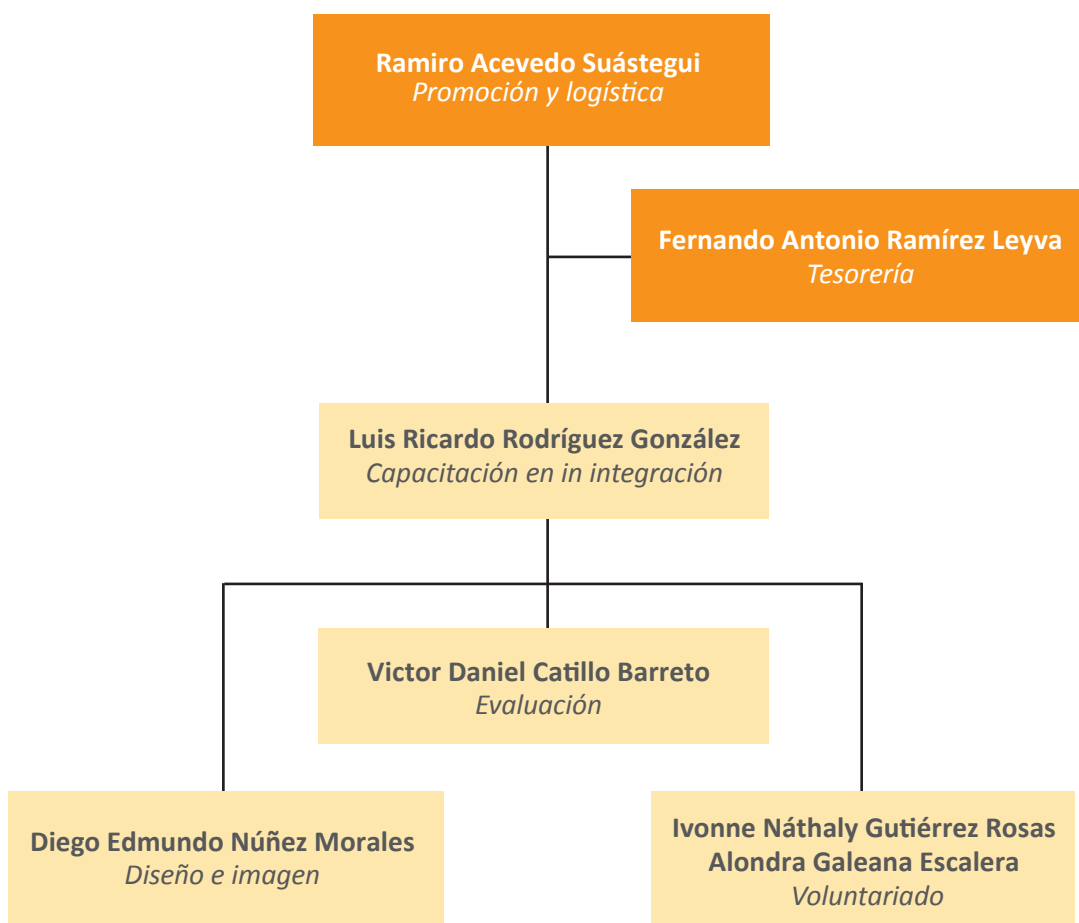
Ramiro Acevedo Suástegui
Promoción y logística

Fernando Antonio Ramírez Leyva
Tesorería

Luis Ricardo Rodríguez González
Capacitación en in integración

Victor Daniel Catillo Barreto
Evaluación

Diego Edmundo Núñez Morales
Diseño e imagen

Ivonne Náthaly Gutiérrez Rosas
Alondra Galeana Escalera
Voluntariado